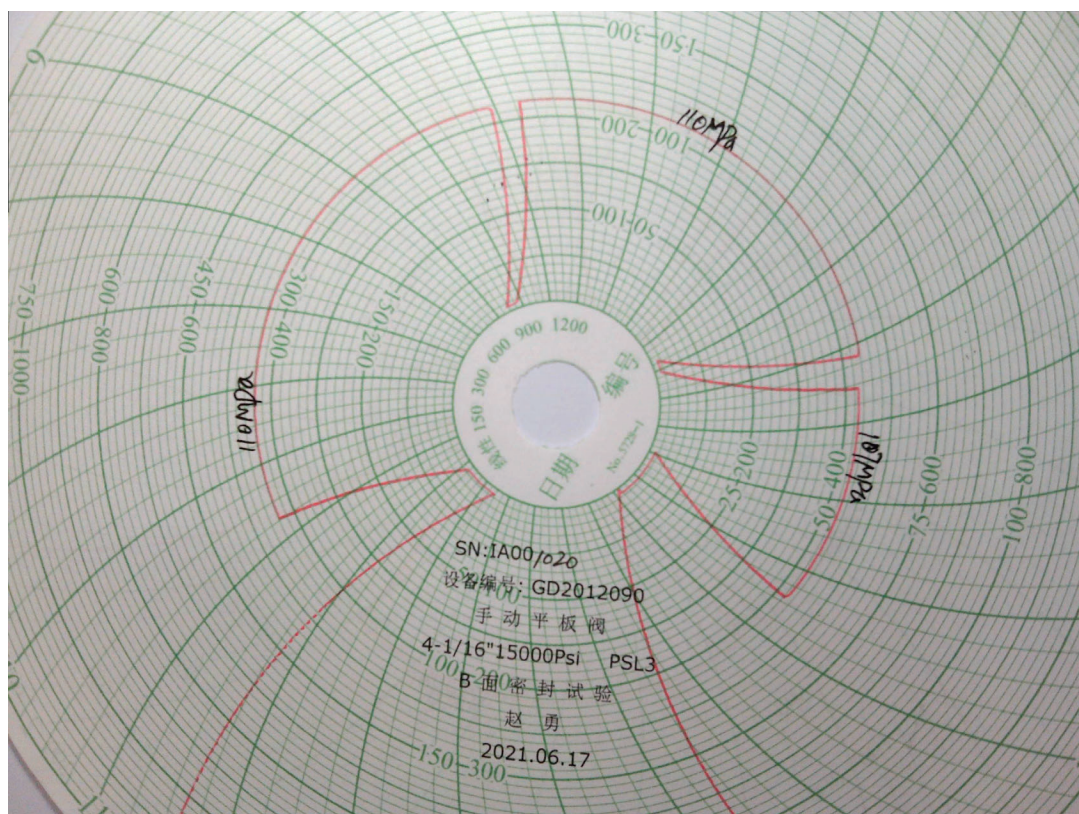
150—300
110MPa
100—200
50—100
750—1000
600—800
450—600
300—400
150—200
110MPa
量程 150 300 600 900 1200
编号
日期
No.5729-1
25—200
50—400
75—600
100—800
101MPa
SN:IA00/020
设备编号: GD2012090
手动平板阀
4-1/16"15000Psi PSL3
B-面密封试验
赵勇
2021.06.17
100—200
150—300
6
10
11